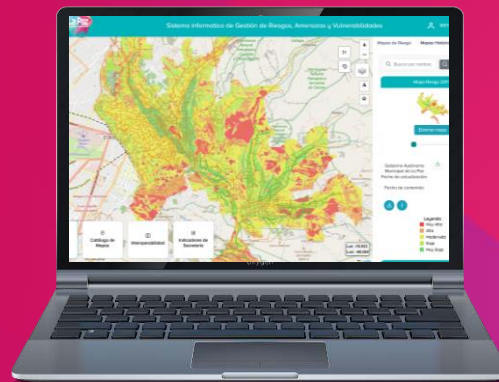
Sistema Informático de Gestión de Riesgos, Amenazas y Vulnerabilidades

Mapas de Riesgo

Mapas Históri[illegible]

Buscar por nombre

Mapa Riesgo 20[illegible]

Eliminar mapa

Gobierno Autónomo Municipal de La Paz

Fecha de actualización:

Fecha de contenido:

Leyenda

Muy Alto

Alto

Moderado

Bajo

Muy Bajo

Catálogo de Mapas

Interoperabilidad

Indicadores de Secretaría

Lat: -16.503

Lon: -68.080